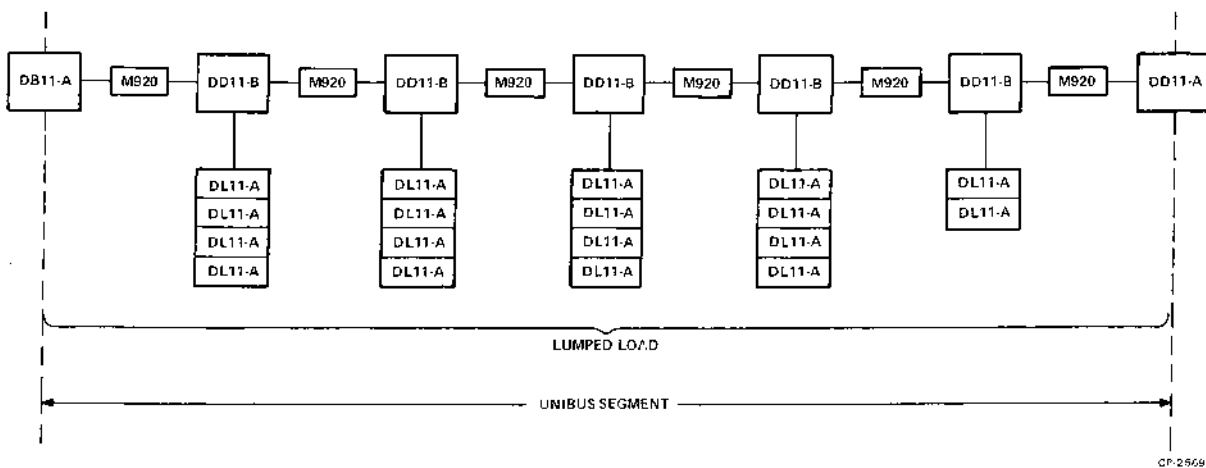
DB11-A
M920
DD11-B
M920
DD11-B
M920
DD11-B
M920
DD11-B
M920
DD11-B
M920
DD11-A

DL11-A
DL11-A
DL11-A
DL11-A

DL11-A
DL11-A
DL11-A
DL11-A

DL11-A
DL11-A
DL11-A
DL11-A

DL11-A
DL11-A
DL11-A
DL11-A

DL11-A
DL11-A

LUMPED LOAD

UNIBUS SEGMENT

CP-2509